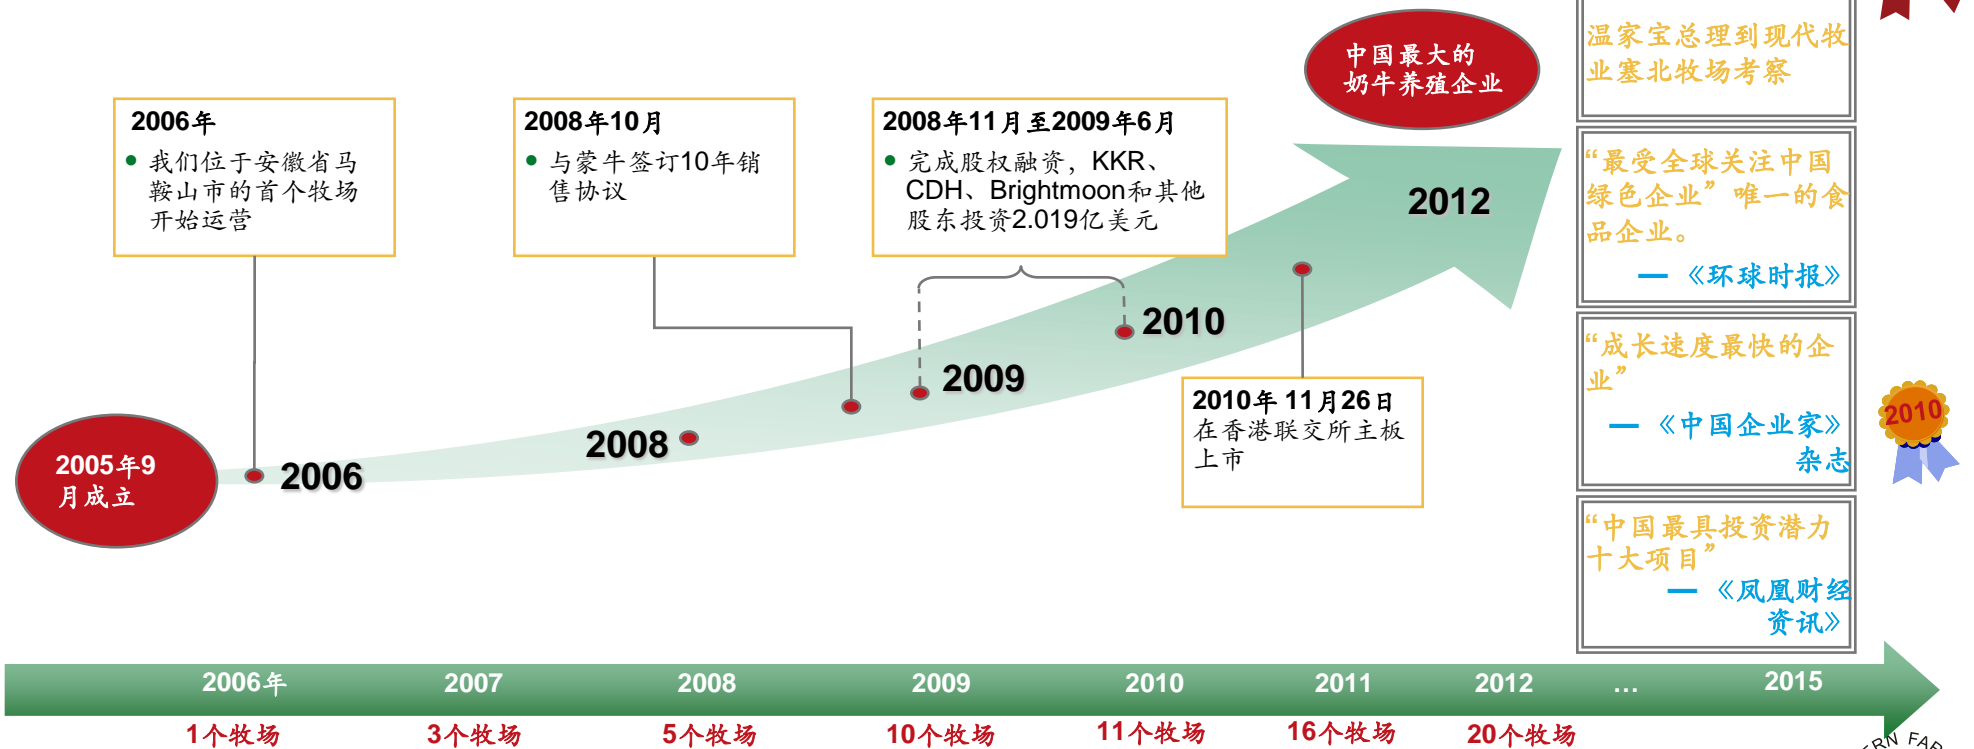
中国最大的奶牛养殖企业

2006年
● 我们位于安徽省马鞍山市的首个牧场开始运营

2008年10月
● 与蒙牛签订10年销售协议

2008年11月至2009年6月
● 完成股权融资，KKR、CDH、Brightmoon和其他股东投资2.019亿美元

2005年9月成立

2006

2008

2009

2010

2012

2010年 11月26日
在香港联交所主板上市

温家宝总理到现代牧业塞北牧场考察

“最受全球关注中国绿色企业” 唯一的食品企业。
— 《环球时报》

“成长速度最快的企业”
— 《中国企业家》杂志

2010

“中国最具投资潜力十大项目”
— 《凤凰财经资讯》

| 2006年 | 2007 | 2008 | 2009 | 2010 | 2011 | 2012 | … | 2015 |
|---|---|---|---|---|---|---|---|---|
| 1个牧场 | 3个牧场 | 5个牧场 | 10个牧场 | 11个牧场 | 16个牧场 | 20个牧场 | | |

RN FAR